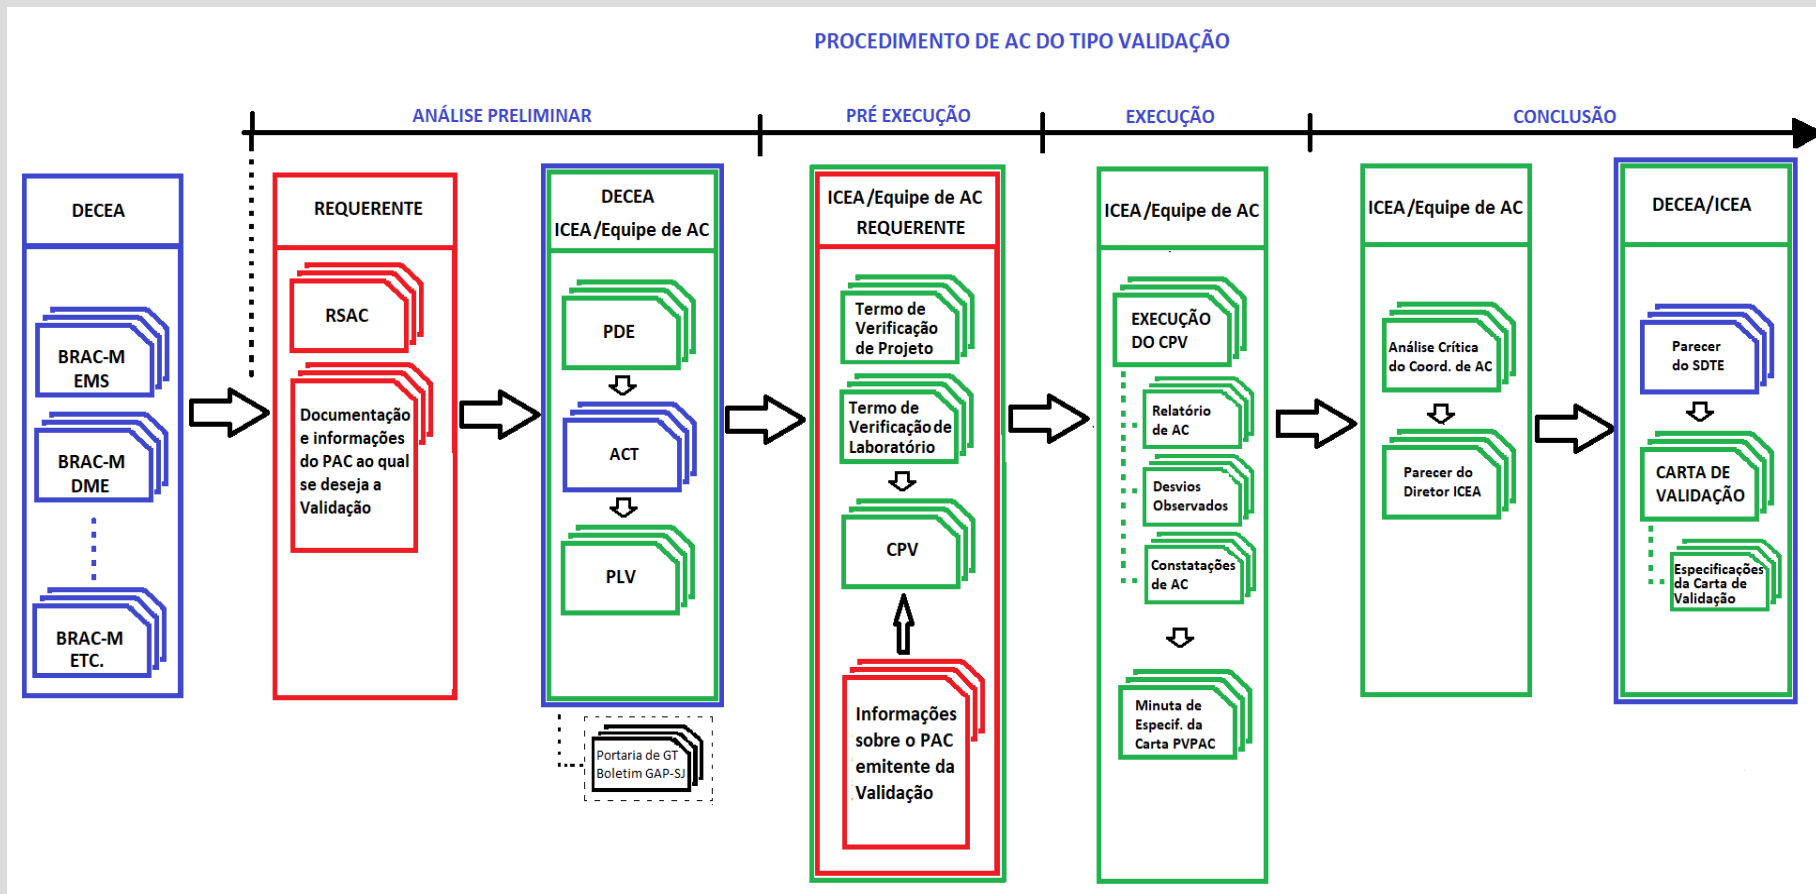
PROCEDIMENTO DE AC DO TIPO VALIDAÇÃO

ANÁLISE PRELIMINAR

PRÉ EXECUÇÃO

EXECUÇÃO

CONCLUSÃO

DECEA

BRAC-M EMS

BRAC-M DME

BRAC-M ETC.

REQUERENTE

RSAC

Documentação e informações do PAC ao qual se deseja a Validação

DECEA
ICEA/Equipe de AC

PDE

ACT

PLV

Portaria de GT
Boletim GAP-SJ

ICEA/Equipe de AC
REQUERENTE

Termo de Verificação de Projeto

Termo de Verificação de Laboratório

CPV

Informações sobre o PAC emitente da Validação

ICEA/Equipe de AC

EXECUÇÃO DO CPV

Relatório de AC

Desvios Observados

Constatações de AC

Minuta de Especif. da Carta PVPAC

ICEA/Equipe de AC

Análise Crítica do Coord. de AC

Parecer do Diretor ICEA

DECEA/ICEA

Parecer do SDTE

CARTA DE VALIDAÇÃO

Especificações da Carta de Validação